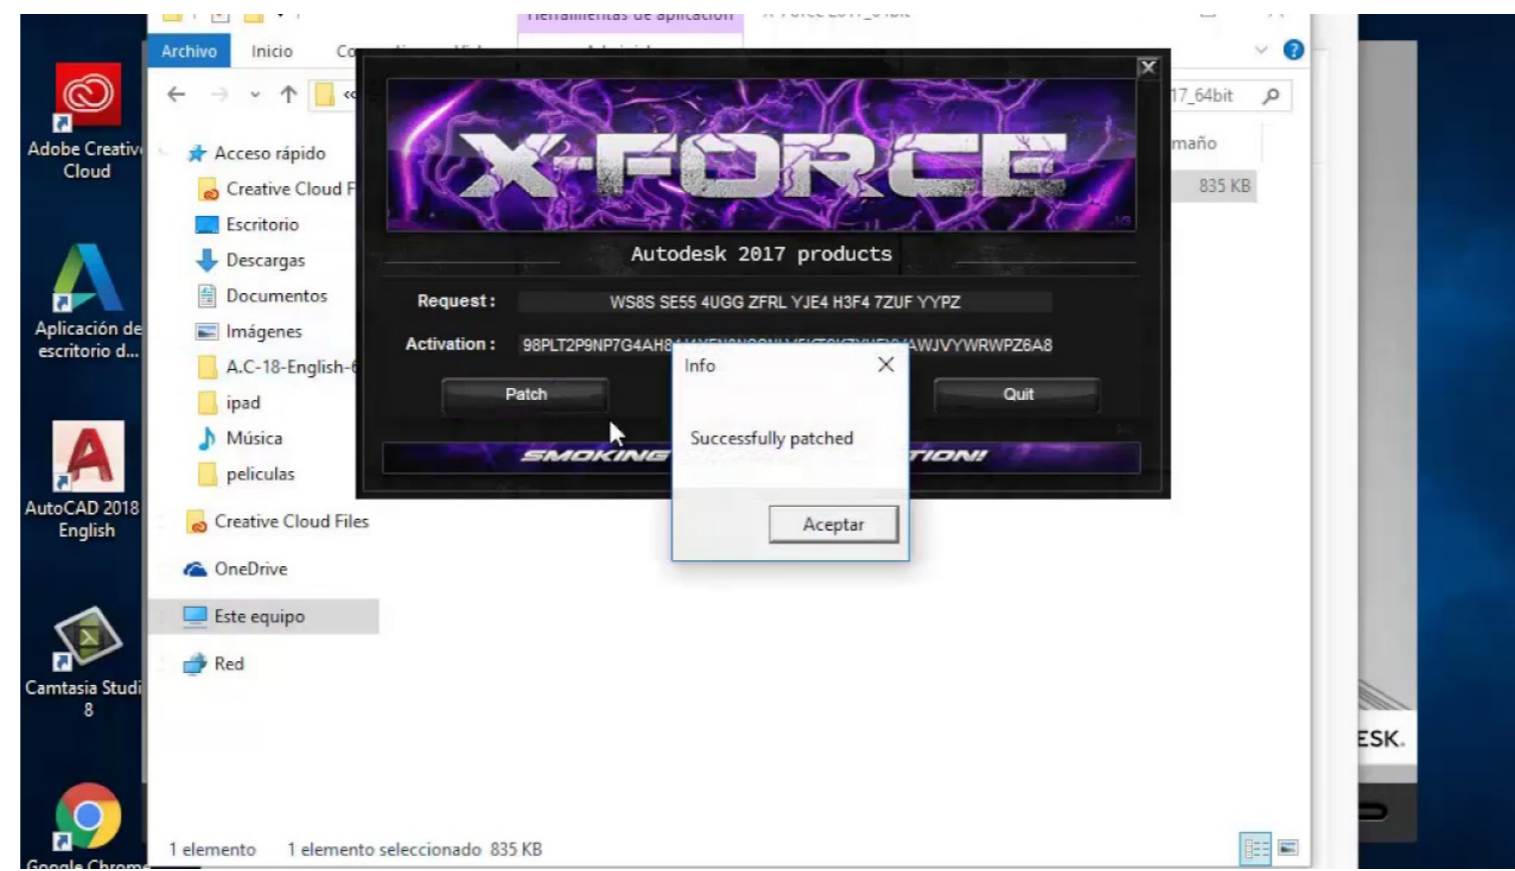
Adobe Creativ Cloud

Aplicación de escritorio d...

AutoCAD 2018 English

Camtasia Studi 8

Google Chrom

Herramientas de aplicación

Archivo Inicio Co

17_64bit

maño

835 KB

Acceso rápido
Creative Cloud F
Escritorio
Descargas
Documentos
Imágenes
A.C-18-English-
ipad
Música
peliculas
Creative Cloud Files
OneDrive
Este equipo
Red

X-FORCE

Autodesk 2017 products

Request : WS8S SE55 4UGG ZFRL YJE4 H3F4 7ZUF YYPZ

Activation : 98PLT2P9NP7G4AH8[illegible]AWJVYWRWPZ6A8

Patch

Quit

SMOKING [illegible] TION!

Info

Successfully patched

Aceptar

ESK.

1 elemento 1 elemento seleccionado 835 KB